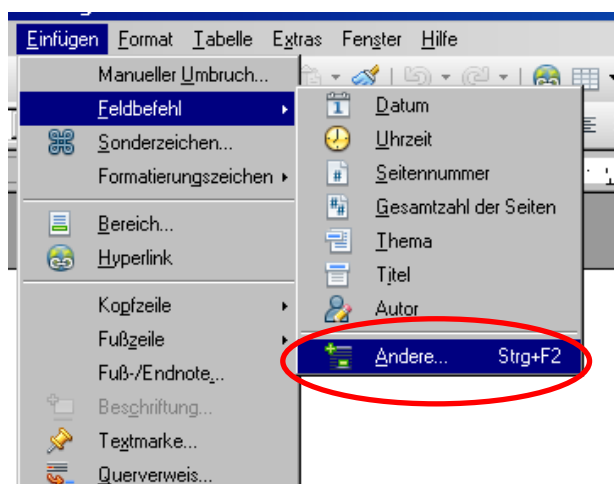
Einfügen Format Tabelle Extras Fenster Hilfe

Manueller Umbruch...
Feldbefehl
Sonderzeichen...
Formatierungszeichen
Bereich...
Hyperlink
Kopfzeile
Fußzeile
Fuß-/Endnote...
Beschriftung...
Textmarke...
Querverweis...

Datum
Uhrzeit
Seitennummer
Gesamtzahl der Seiten
Thema
Titel
Autor
Andere... Strg+F2